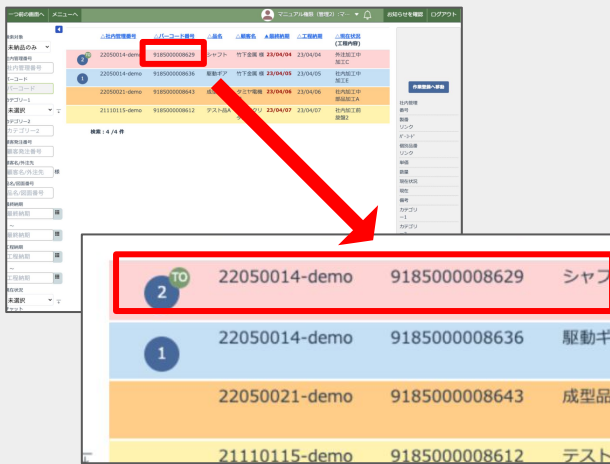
一つ前の画面へ　メニューへ　マニュアル確認（管理者）：マ　お知らせを確認　ログアウト

未納品のみ
社内管理番号
社内管理番号
バーコード
バーコード
カテゴリー1
未選択
カテゴリー2
カテゴリー2
顧客管理番号
顧客管理番号
顧客名/外注先
顧客名/外注先
品名/図面番号
品名/図面番号
最終納期
最終納期
～
最終納期
工程納期
工程納期
～
工程納期
現在状況
未選択

| △社内管理番号 | △バーコード番号 | △品名 | △顧客名 | △最終納期 | △工程納期 | △現在状況(工程内容) |
|---|---|---|---|---|---|---|
| 2 TO 22050014-demo | 9185000008629 | シャフト | 竹下金属 様 | 23/04/04 | 23/04/04 | 外注加工中 加工C |
| 1 22050014-demo | 9185000008636 | 駆動ギア | 竹下金属 様 | 23/04/05 | 23/04/05 | 社内加工中 加工E |
| 22050021-demo | 9185000008643 | 成 | タニヤ電機 | 23/04/06 | 23/04/06 | 社内加工中 部品加工A |
| 21110115-demo | 9185000008612 | テスト品A | | 23/04/07 | 23/04/07 | 社内加工前 加工B2 |

検索：4 / 4 件

作業登録へ移動
社内管理
番号
製番
リンク
ボーライ
個別品番
リンク
帳票
部署
現在状況
現在
番号
カテゴリ
ー1
カテゴリ

| 2 TO | 22050014-demo | 9185000008629 | シャフ |
|---|---|---|---|
| 1 | 22050014-demo | 9185000008636 | 駆動ギ |
| | 22050021-demo | 9185000008643 | 成型品 |
| | 21110115-demo | 9185000008612 | テスト |